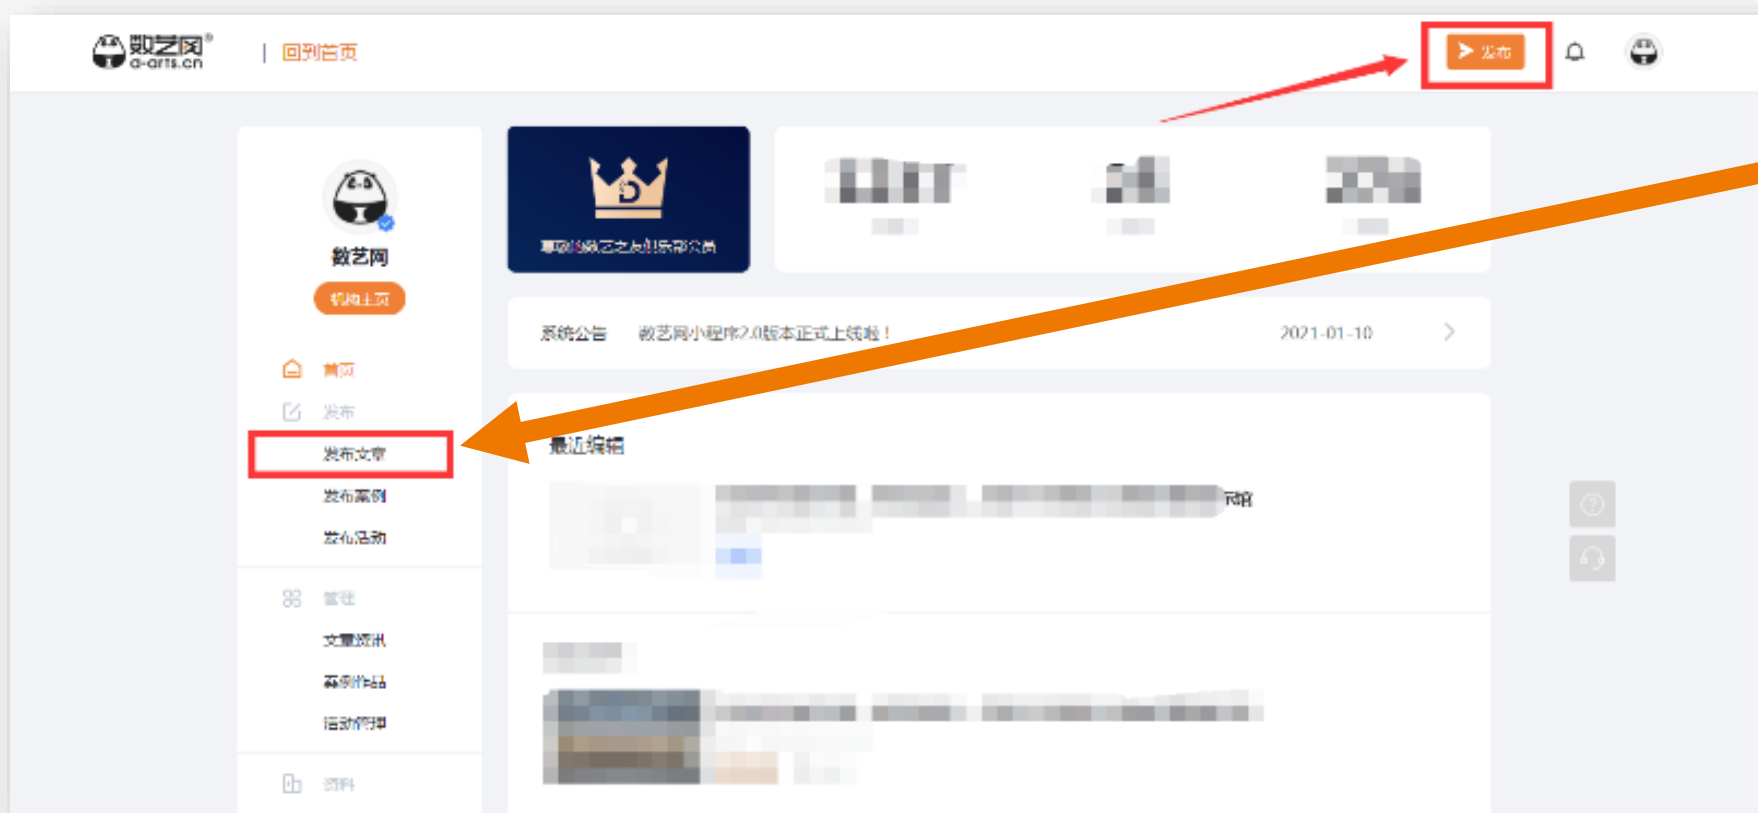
数艺网®
d-arts.cn
| 回到首页

发布

数艺网
机构主页

尊敬的数艺之友俱乐部会员

系统公告 数艺网小程序2.0版本正式上线啦！ 2021-01-10

首页
发布
发布文章
发布案例
发布活动

最近编辑
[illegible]

管理
文章资讯
案例作品
活动管理

资料